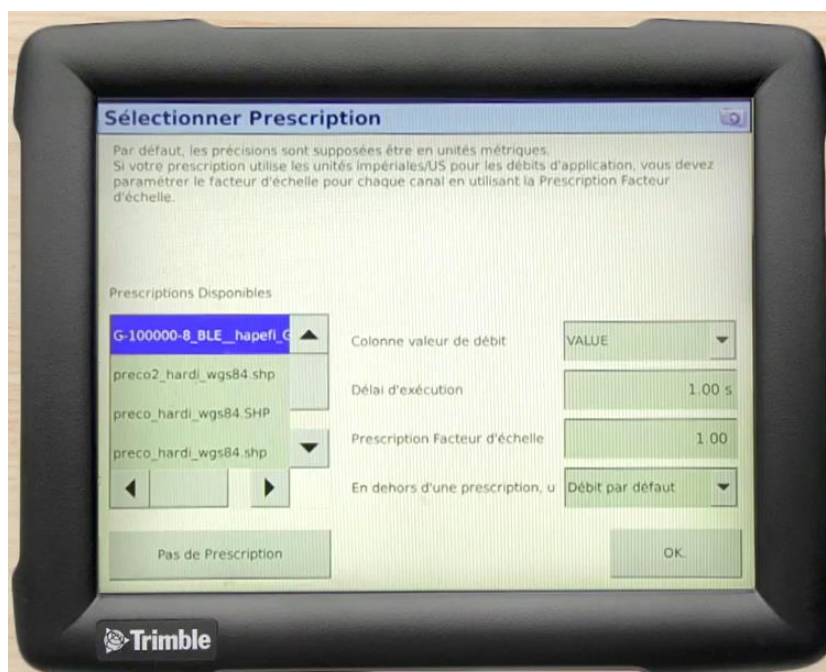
Sélectionner Prescription

Par défaut, les précisions sont supposées être en unités métriques.
Si votre prescription utilise les unités impériales/US pour les débits d'application, vous devez paramétrer le facteur d'échelle pour chaque canal en utilisant la Prescription Facteur d'échelle.

Prescriptions Disponibles

G-100000-8_BLE__hapefi_G
preco2_hardi_wgs84.shp
preco_hardi_wgs84.SHP
preco_hardi_wgs84.shp

Colonne valeur de débit
VALUE
Délai d'exécution
1.00 s
Prescription Facteur d'échelle
1.00
En dehors d'une prescription, u
Débit par défaut

Pas de Prescription
OK

Trimble